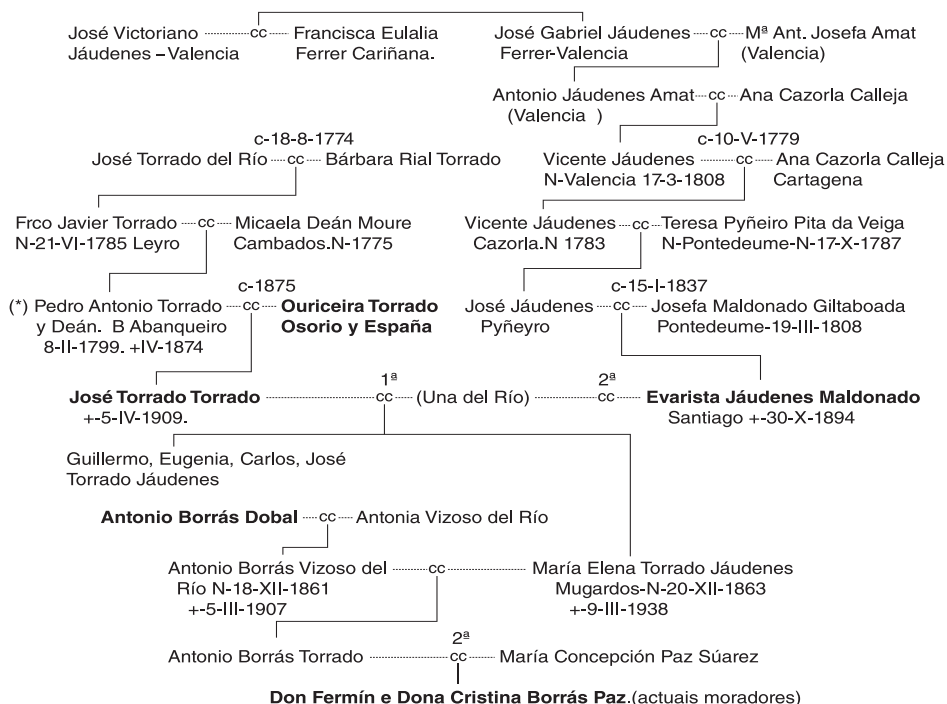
José Victoriano Jáudenes – Valencia cc Francisca Eulalia Ferrer Cariñana.

José Gabriel Jáudenes Ferrer-Valencia cc Mª Ant. Josefa Amat (Valencia)

Antonio Jáudenes Amat (Valencia ) cc Ana Cazorla Calleja

c-18-8-1774
José Torrado del Río cc Bárbara Rial Torrado

c-10-V-1779
Vicente Jáudenes N-Valencia 17-3-1808 cc Ana Cazorla Calleja Cartagena

Frco Javier Torrado N-21-VI-1785 Leyro cc Micaela Deán Moure Cambados.N-1775

Vicente Jáudenes Cazorla.N 1783 cc Teresa Pyñeiro Pita da Veiga N-Pontedeume-N-17-X-1787

c-1875
(*) Pedro Antonio Torrado y Deán. B Abanqueiro 8-II-1799. +IV-1874 cc **Ouriceira Torrado Osorio y España**

c-15-I-1837
José Jáudenes Pyñeyro cc Josefa Maldonado Giltaboada Pontedeume-19-III-1808

**José Torrado Torrado** +-5-IV-1909. 1ª cc (Una del Río) 2ª cc **Evarista Jáudenes Maldonado** Santiago +-30-X-1894

Guillermo, Eugenia, Carlos, José Torrado Jáudenes

**Antonio Borrás Dobal** cc Antonia Vizoso del Río

Antonio Borrás Vizoso del Río N-18-XII-1861 +-5-III-1907 cc María Elena Torrado Jáudenes Mugardos-N-20-XII-1863 +-9-III-1938

Antonio Borrás Torrado 2ª cc María Concepción Paz Súarez

**Don Fermín e Dona Cristina Borrás Paz**.(actuais moradores)